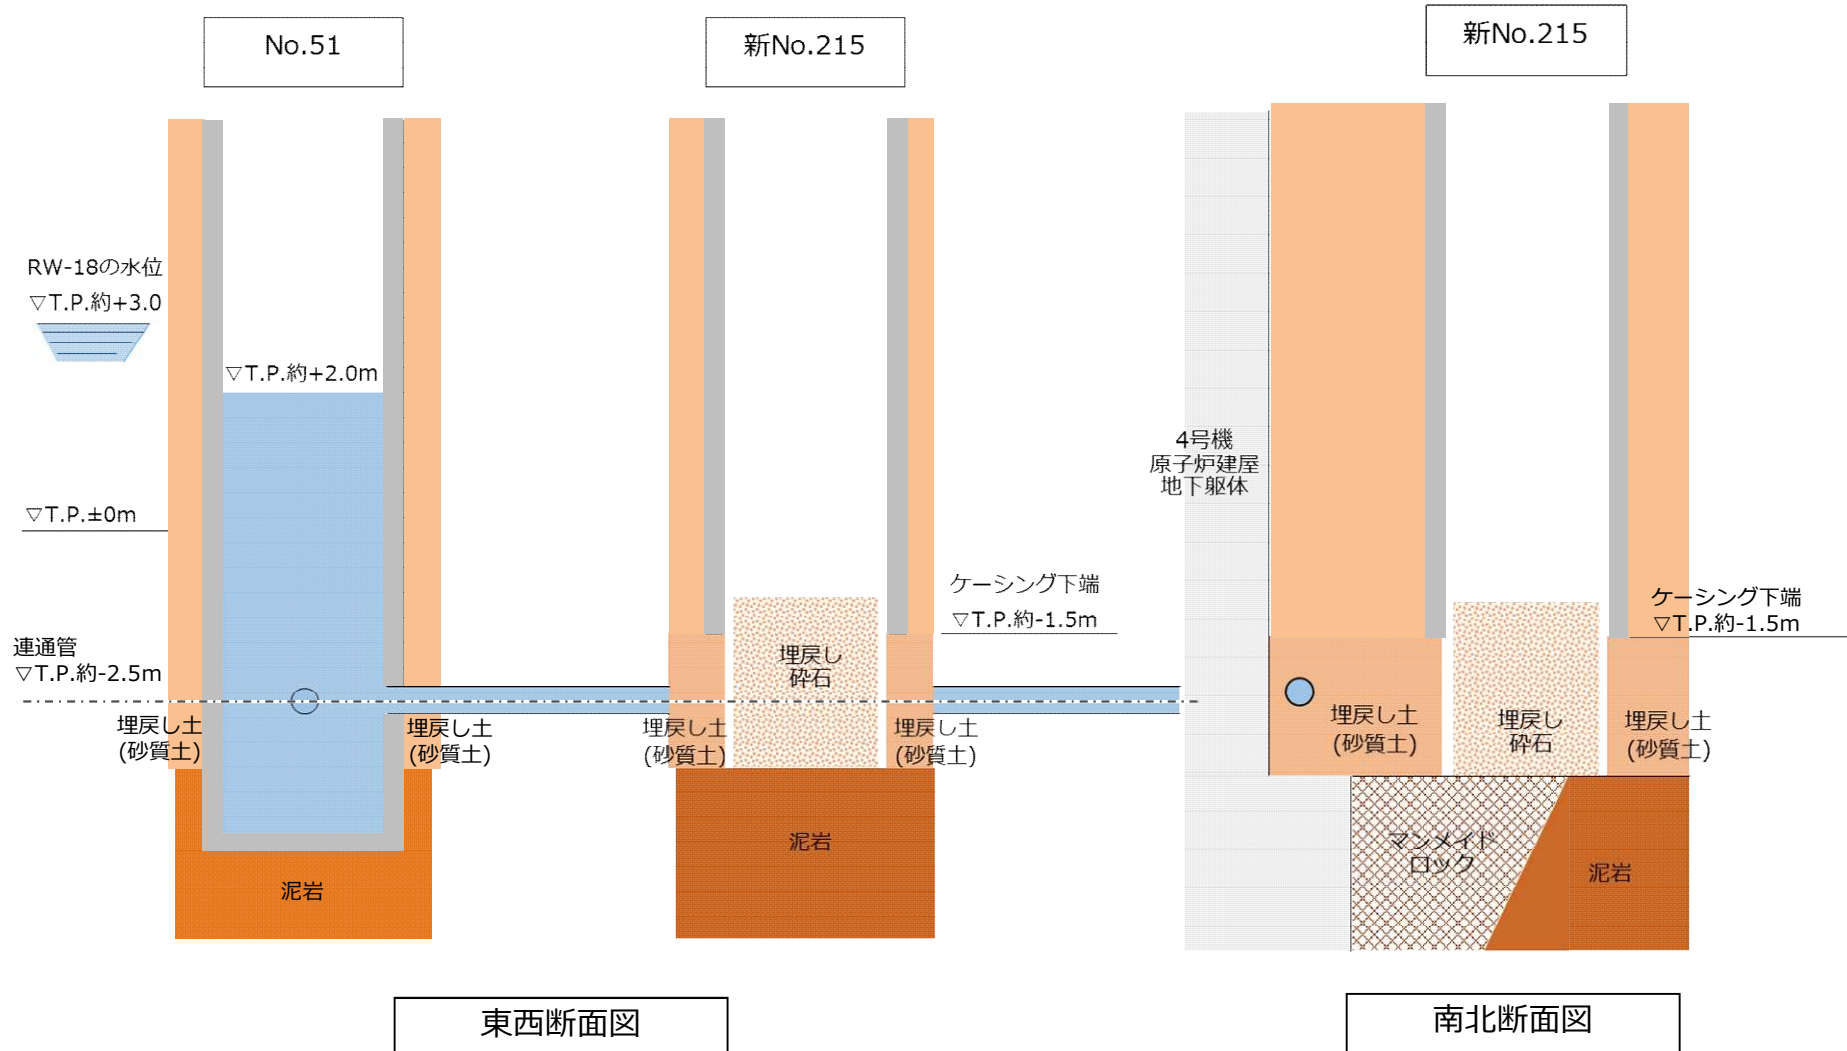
No.51

新No.215

新No.215

RW-18の水位
▽T.P.約+3.0

▽T.P.約+2.0m

4号機
原子炉建屋
地下躯体

▽T.P.±0m

ケーシング下端
▽T.P.約-1.5m

ケーシング下端
▽T.P.約-1.5m

連通管
▽T.P.約-2.5m

埋戻し
砕石

埋戻し土
(砂質土)

埋戻し土
(砂質土)

埋戻し土
(砂質土)

埋戻し土
(砂質土)

埋戻し土
(砂質土)

埋戻し
砕石

埋戻し土
(砂質土)

泥岩

泥岩

マンメイド
ロック

泥岩

東西断面図

南北断面図